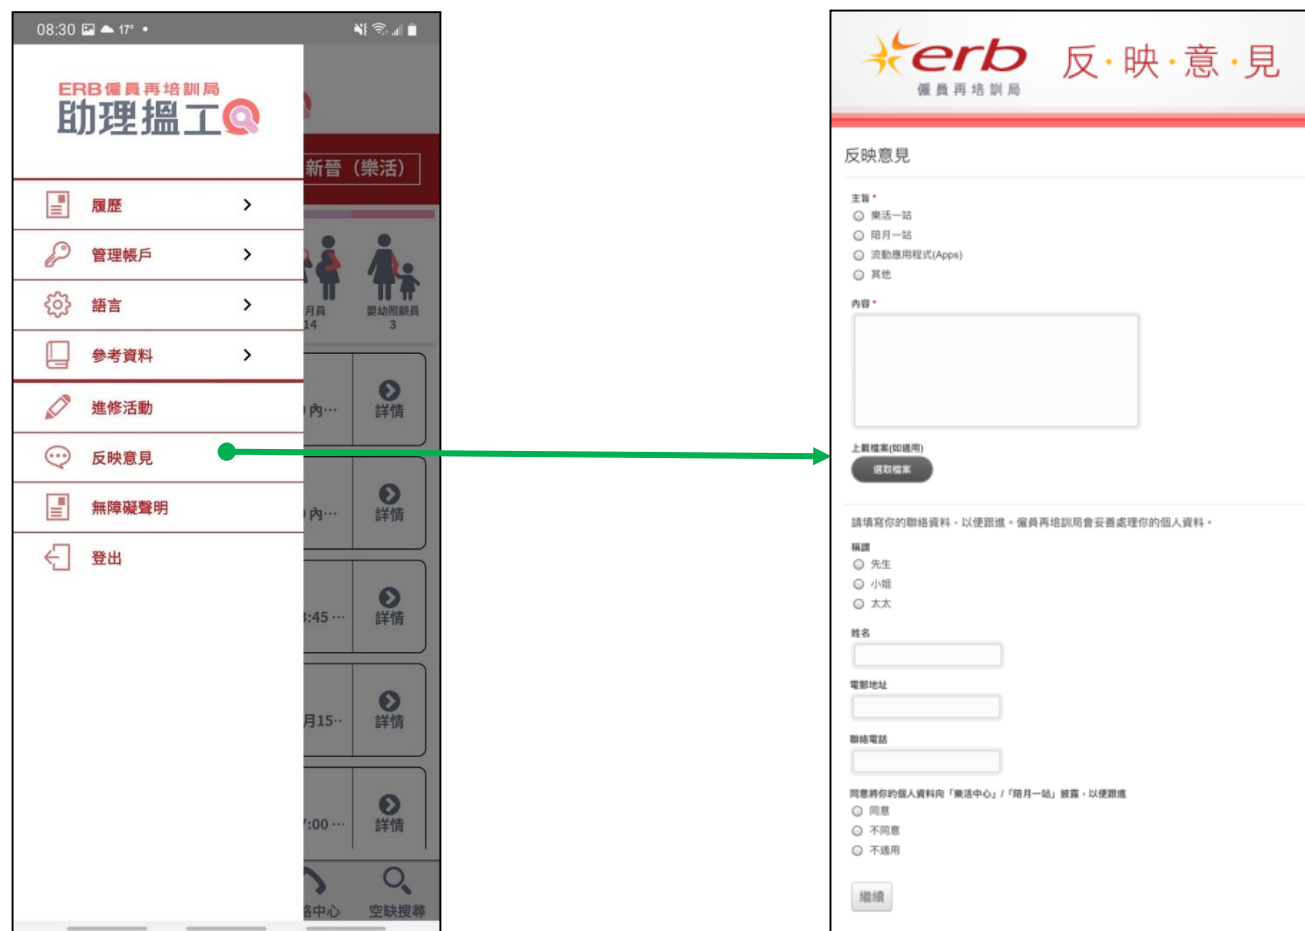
08:30 17° •

ERB 僱員再培訓局
助理搵工

履歷
管理帳戶
語言
參考資料
進修活動
反映意見
無障礙聲明
登出

新晉（樂活）

月員
14

嬰幼照顧員
3

內…
詳情
內…
詳情
:45 …
詳情
月15…
詳情
:00 …
詳情

絡中心
空缺搜尋

erb
僱員再培訓局
反·映·意·見

反映意見

主旨 *
樂活一站
陪月一站
流動應用程式(Apps)
其他

內容 *

上載檔案(如適用)
選取檔案

請填寫你的聯絡資料，以便跟進。僱員再培訓局會妥善處理你的個人資料。

稱謂
先生
小姐
太太

姓名

電郵地址

聯絡電話

同意將你的個人資料向「樂活中心」/「陪月一站」披露，以便跟進
同意
不同意
不適用

繼續